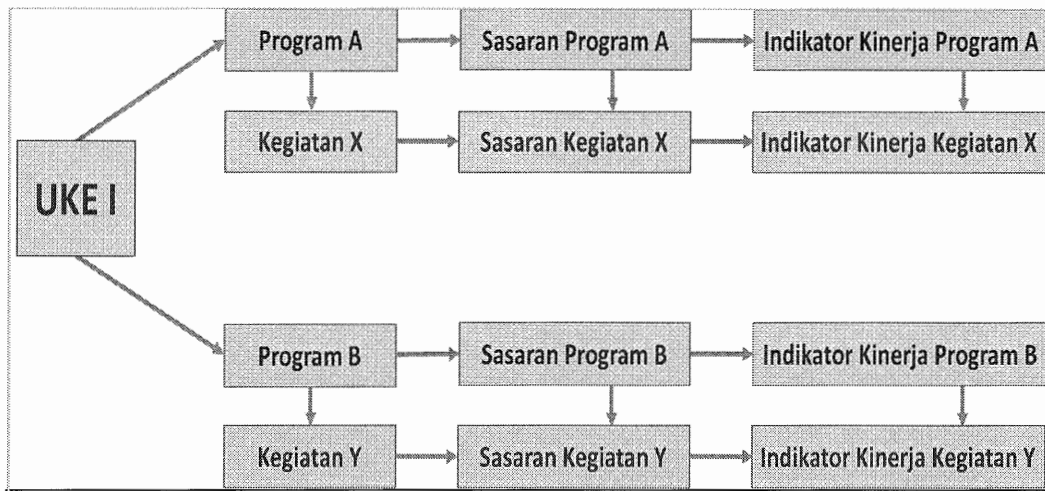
UKE I

Program A

Sasaran Program A

Indikator Kinerja Program A

Kegiatan X

Sasaran Kegiatan X

Indikator Kinerja Kegiatan X

Program B

Sasaran Program B

Indikator Kinerja Program B

Kegiatan Y

Sasaran Kegiatan Y

Indikator Kinerja Kegiatan Y